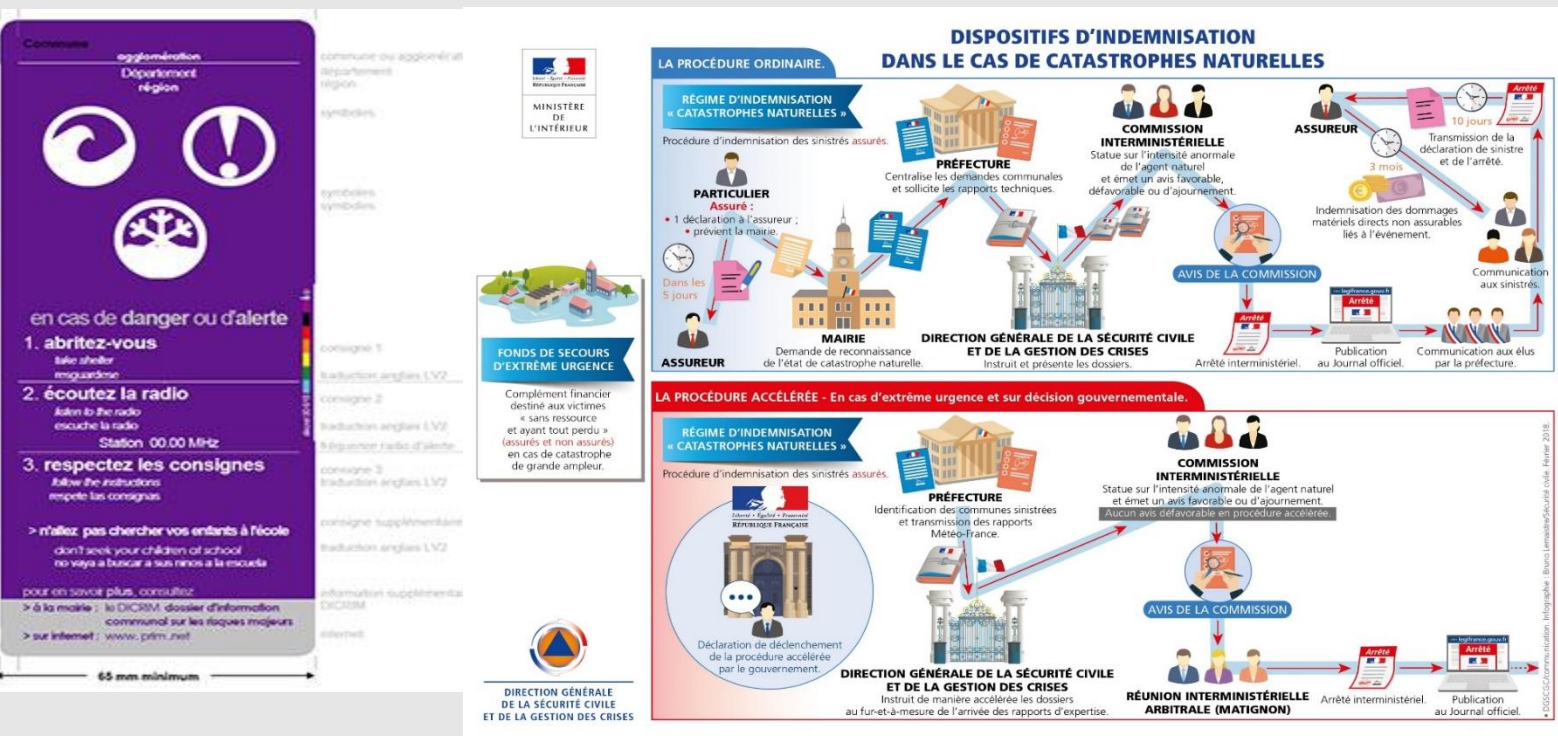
Commune
agglomération
Département
région

communè ou agglomération
département
région

symboles

symboles
symboles

en cas de danger ou d'alerte
1. abritez-vous
take shelter
resguardese
2. écoutez la radio
listen to the radio
escuche la radio
Station 00.00 MHz
3. respectez les consignes
follow the instructions
respete las consignas

> n'allez pas chercher vos enfants à l'école
don't seek your children at school
no vaya a buscar a sus ninos a la escuela

pour en savoir plus, consultez
> à la mairie : le DICRIM dossier d'information communal sur les risques majeurs
> sur internet : www. prim.net

consigne 1
traduction anglais LV2
consigne 2
traduction anglais LV2
fréquence radio d'alerte
consigne 3
traduction anglais LV2
consigne supplémentaire
traduction anglais LV2
information supplémentaire DICRIM
internet

65 mm minimum

MINISTÈRE DE L'INTÉRIEUR

DISPOSITIFS D'INDEMNISATION DANS LE CAS DE CATASTROPHES NATURELLES

LA PROCÉDURE ORDINAIRE.

RÉGIME D'INDEMNISATION « CATASTROPHES NATURELLES »
Procédure d'indemnisation des sinistrés assurés.

PARTICULIER
Assuré :
• 1 déclaration à l'assureur ;
• prévient la mairie.
Dans les 5 jours
ASSUREUR

PRÉFECTURE
Centralise les demandes communales et sollicite les rapports techniques.

MAIRIE
Demande de reconnaissance de l'état de catastrophe naturelle.

COMMISSION INTERMINISTÉRIELLE
Statue sur l'intensité anormale de l'agent naturel et émet un avis favorable, défavorable ou d'ajournement.

DIRECTION GÉNÉRALE DE LA SÉCURITÉ CIVILE ET DE LA GESTION DES CRISES
Instruit et présente les dossiers.

AVIS DE LA COMMISSION
Arrêté
Arrêté interministériel.
legifrance.gouv.fr
Arrêté
Publication au Journal officiel.
Communication aux élus par la préfecture.

ASSUREUR
Arrêté
10 jours
Transmission de la déclaration de sinistre et de l'arrêté.
3 mois
Indemnisation des dommages matériels directs non assurables liés à l'événement.
Communication aux sinistrés.

FONDS DE SECOURS D'EXTRÊME URGENCE
Complément financier destiné aux victimes « sans ressource et ayant tout perdu » (assurés et non assurés) en cas de catastrophe de grande ampleur.

LA PROCÉDURE ACCÉLÉRÉE - En cas d'extrême urgence et sur décision gouvernementale.

RÉGIME D'INDEMNISATION « CATASTROPHES NATURELLES »
Procédure d'indemnisation des sinistrés assurés.

Liberté • Égalité • Fraternité
RÉPUBLIQUE FRANÇAISE
Déclaration de déclenchement de la procédure accélérée par le gouvernement.

PRÉFECTURE
Identification des communes sinistrées et transmission des rapports Météo-France.

COMMISSION INTERMINISTÉRIELLE
Statue sur l'intensité anormale de l'agent naturel et émet un avis favorable ou d'ajournement.
Aucun avis défavorable en procédure accélérée.

AVIS DE LA COMMISSION

DIRECTION GÉNÉRALE DE LA SÉCURITÉ CIVILE ET DE LA GESTION DES CRISES
Instruit de manière accélérée les dossiers au fur-et-à-mesure de l'arrivée des rapports d'expertise.

RÉUNION INTERMINISTÉRIELLE ARBITRALE (MATIGNON)
Arrêté
Arrêté interministériel.
legifrance.gouv.fr
Arrêté
Publication au Journal officiel.

© DGSCGC/communication. Infographie : Bruno Lemaistre/Sécurité civile. Février 2018.

DIRECTION GÉNÉRALE DE LA SÉCURITÉ CIVILE ET DE LA GESTION DES CRISES